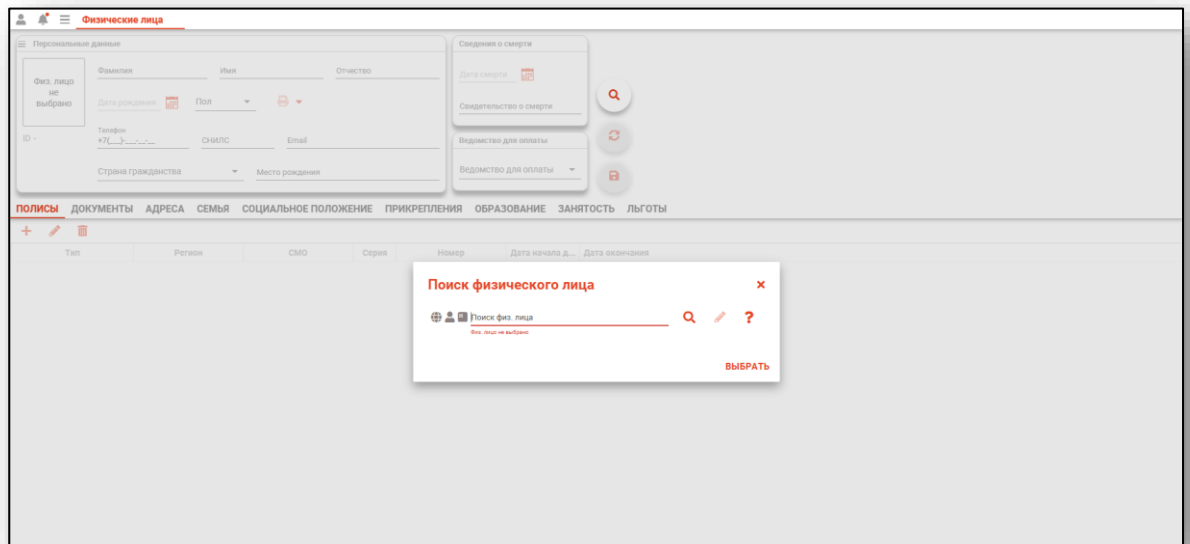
Физические лица

Персональные данные

Физ. лицо не выбрано

Фамилия

Имя

Отчество

Дата рождения

Пол

ID -

Телефон
+7(___)-___-__-__

СНИЛС

Email

Страна гражданства

Место рождения

Сведения о смерти

Дата смерти

Свидетельство о смерти

Ведомство для оплаты

Ведомство для оплаты

ПОЛИСЫ ДОКУМЕНТЫ АДРЕСА СЕМЬЯ СОЦИАЛЬНОЕ ПОЛОЖЕНИЕ ПРИКРЕПЛЕНИЯ ОБРАЗОВАНИЕ ЗАНЯТОСТЬ ЛЬГОТЫ

| Тип | Регион | СМО | Серия | Номер | Дата начала д... | Дата окончания |
|---|---|---|---|---|---|---|

Поиск физического лица

Поиск физ. лица

Физ. лицо не выбрано

?

ВЫБРАТЬ